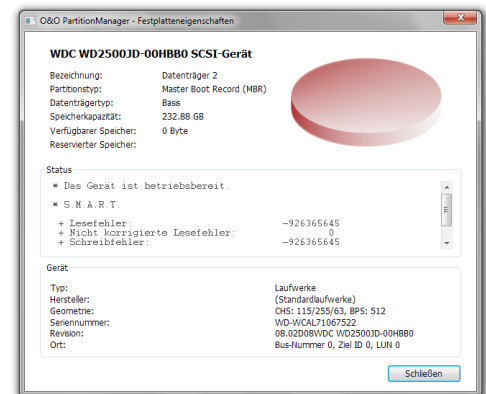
O&O PartitionManager - Festplatteneigenschaften

WDC WD2500JD-00HBB0 SCSI-Gerät

| | |
|---|---|
| Bezeichnung: | Datenträger 2 |
| Partitionstyp: | Master Boot Record (MBR) |
| Datenträgertyp: | Basis |
| Speicherkapazität: | 232.88 GB |
| Verfügbarer Speicher: | 0 Byte |
| Reservierter Speicher: | |

Status

* Das Gerät ist betriebsbereit.

* S.M.A.R.T.

+ Lesefehler: -926365645
+ Nicht korrigierte Lesefehler: 0
+ Schreibfehler: -926365645

Gerät

| | |
|---|---|
| Typ: | Laufwerke |
| Hersteller: | (Standardlaufwerke) |
| Geometrie: | CHS: 115/255/63, BPS: 512 |
| Seriennummer: | WD-WCAL71067522 |
| Revision: | 08.02D08WDC WD2500JD-00HBB0 |
| Ort: | Bus-Nummer 0, Ziel ID 0, LUN 0 |

Schließen